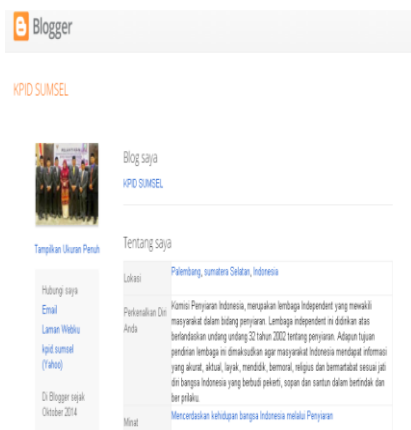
Blogger

KPID SUMSEL

Tampilkan Ukuran Penuh

Hubungi saya
Email
Laman Webku
kpid.sumsel (Yahoo)

Di Blogger sejak Oktober 2014

Blog saya
KPID SUMSEL

Tentang saya

| Lokasi | Palembang, sumatera Selatan, Indonesia |
|---|---|
| Perkenalkan Diri Anda | Komisi Penyiaran Indonesia, merupakan lembaga Independent yang mewakili masyarakat dalam bidang penyiaran. Lembaga independent ini didirikan atas berlandaskan undang undang 32 tahun 2002 tentang penyiaran. Adapun tujuan pendirian lembaga ini dimaksudkan agar masyarakat Indonesia mendapat informasi yang akurat, aktual, layak, mendidik, bermoral, religius dan bermartabat sesuai jati diri bangsa Indonesia yang berbudi pekerti, sopan dan santun dalam bertindak dan berprilaku. |
| Minat | Mencerdaskan kehidupan bangsa Indonesia melalui Penyiaran |